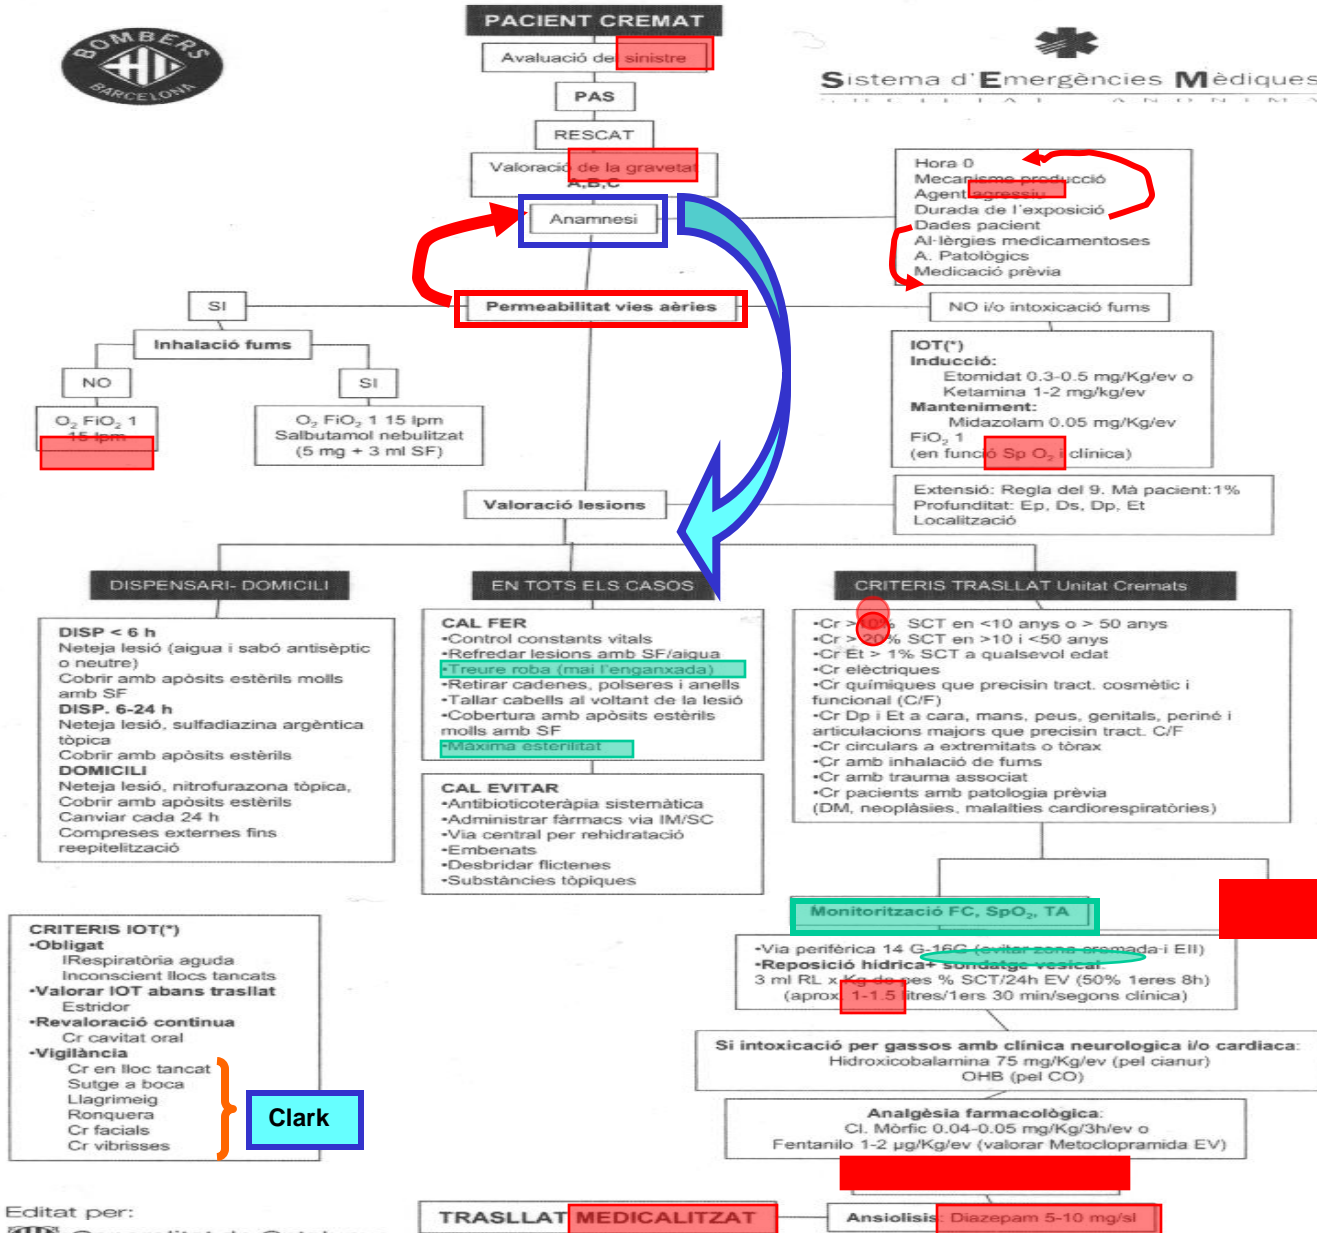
BOMBERS BARCELONA

PACIENT CREMAT

Avaluació del sinistre

PAS

RESCAT

Valoració de la gravetat A,B,C

Anamnesi

Sistema d'Emergències Mèdiques

Hora 0
Mecanisme producció
Agent agressiu
Durada de l'exposició
Dades pacient
Al·lèrgies medicamentoses
A. Patològics
Medicació prèvia

SI

Permeabilitat vies aèries

NO i/o intoxicació fums

Inhalació fums

NO

SI

$O_2$ $FiO_2$ 1 15 lpm

$O_2$ $FiO_2$ 1 15 lpm
Salbutamol nebulitzat
(5 mg + 3 ml SF)

IOT(*)
Inducció:
Etomidat 0.3-0.5 mg/Kg/ev o
Ketamina 1-2 mg/kg/ev
Manteniment:
Midazolam 0.05 mg/Kg/ev
$FiO_2$ 1
(en funció Sp $O_2$ i clínica)

Valoració lesions

Extensió: Regla del 9. Mà pacient:1%
Profunditat: Ep, Ds, Dp, Et
Localització

DISPENSARI- DOMICILI

EN TOTS ELS CASOS

CRITERIS TRASLLAT Unitat Cremats

DISP < 6 h
Neteja lesió (aigua i sabó antisèptic o neutre)
Cobrir amb apòsits estèrils molls amb SF
DISP. 6-24 h
Neteja lesió, sulfadiazina argèntica tòpica
Cobrir amb apòsits estèrils
DOMICILI
Neteja lesió, nitrofurazona tòpica,
Cobrir amb apòsits estèrils
Canviar cada 24 h
Compreses externes fins reepitelització

CAL FER
•Control constants vitals
•Refredar lesions amb SF/aigua
•Treure roba (mai l'enganxada)
•Retirar cadenes, polseres i anells
•Tallar cabells al voltant de la lesió
•Cobertura amb apòsits estèrils molls amb SF
•Màxima esterilitat

CAL EVITAR
•Antibioticoteràpia sistemàtica
•Administrar fàrmacs via IM/SC
•Via central per rehidratació
•Embenats
•Desbridar flictenes
•Substàncies tòpiques

•Cr >10% SCT en <10 anys o > 50 anys
•Cr > 20% SCT en >10 i <50 anys
•Cr Et > 1% SCT a qualsevol edat
•Cr elèctriques
•Cr químiques que precisin tract. cosmètic i funcional (C/F)
•Cr Dp i Et a cara, mans, peus, genitals, periné i articulacions majors que precisin tract. C/F
•Cr circulars a extremitats o tòrax
•Cr amb inhalació de fums
•Cr amb trauma associat
•Cr pacients amb patologia prèvia
(DM, neoplàsies, malalties cardiorespiratòries)

Monitorització FC, $SpO_2$, TA

CRITERIS IOT(*)
•Obligat
IRespiratòria aguda
Inconscient llocs tancats
•Valorar IOT abans trasllat
Estridor
•Revaloració continua
Cr cavitat oral
•Vigilància
Cr en lloc tancat
Sutge a boca
Llagrimeig
Ronquera
Cr facials
Cr vibrisses

Clark

•Via perifèrica 14 G-16G (evitar zona cremada i EII)
•Reposició hídrica+ sondatge vesical
3 ml RL x Kg de pes % SCT/24h EV (50% 1eres 8h)
(aprox 1-1.5 litres/1ers 30 min/segons clínica)

Si intoxicació per gassos amb clínica neurologica i/o cardiaca:
Hidroxicobalamina 75 mg/Kg/ev (pel cianur)
OHB (pel CO)

Analgèsia farmacològica:
Cl. Mòrfic 0.04-0.05 mg/Kg/3h/ev o
Fentanilo 1-2 µg/Kg/ev (valorar Metoclopramida EV)

Editat per:

TRASLLAT MEDICALITZAT

Ansiolisis: Diazepam 5-10 mg/sl